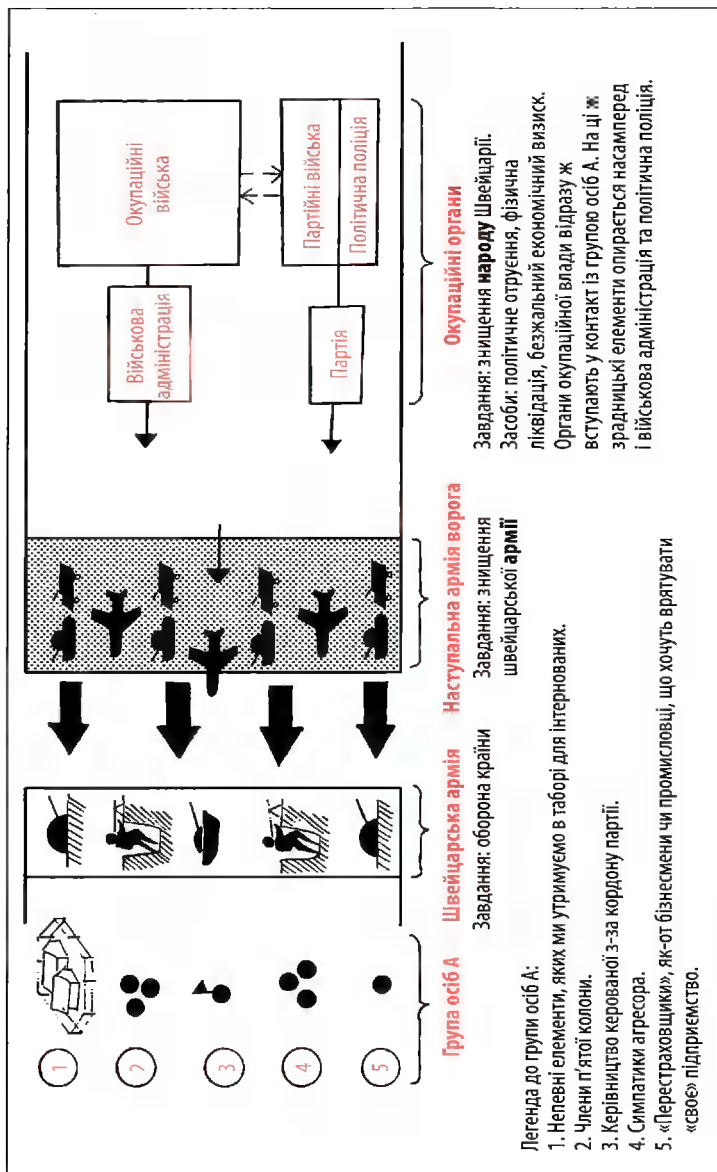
1
2
3
4
5

Група осіб А

Швейцарська армія
Завдання: оборона країни

Наступальна армія ворога
Завдання: знищення швейцарської **армії**

Військова адміністрація

Окупаційні війська

Партійні війська

Політична поліція

Партія

Окупаційні органи
Завдання: знищення **народу** Швейцарії.
Засоби: політичне отруєння, фізична ліквідація, безжальний економічний визиск.
Органи окупаційної влади відразу ж вступають у контакт із групою осіб А. На ці **ж** зрадницькі елементи опирається насамперед і військова адміністрація та політична поліція.

Легенда до групи осіб А:
1. Непевні елементи, яких ми утримуємо в таборі для інтернованих.
2. Члени п'ятої колони.
3. Керівництво керованої з-за кордону партії.
4. Симпатики агресора.
5. «Перестраховщики», як-от бізнесмени чи промисловці, що хочуть врятувати «своє» підприємство.